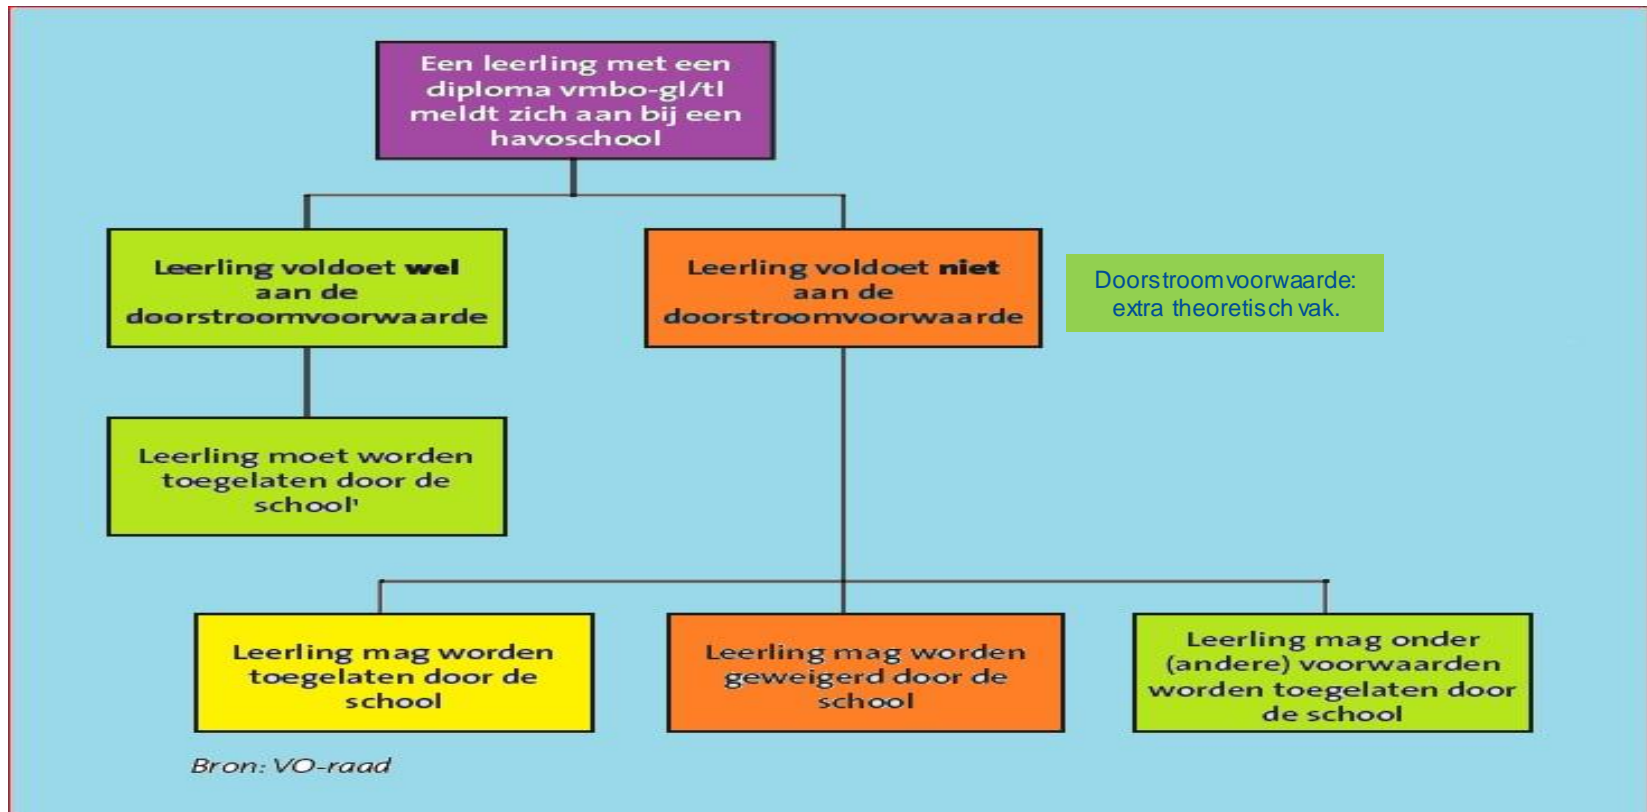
Een leerling met een diploma vmbo-gl/tl meldt zich aan bij een havoschool

Leerling voldoet **wel** aan de doorstroomvoorwaarde

Leerling voldoet **niet** aan de doorstroomvoorwaarde

Doorstroomvoorwaarde: extra theoretisch vak.

Leerling moet worden toegelaten door de school¹

Leerling mag worden toegelaten door de school

Leerling mag worden geweigerd door de school

Leerling mag onder (andere) voorwaarden worden toegelaten door de school

Bron: VO-raad